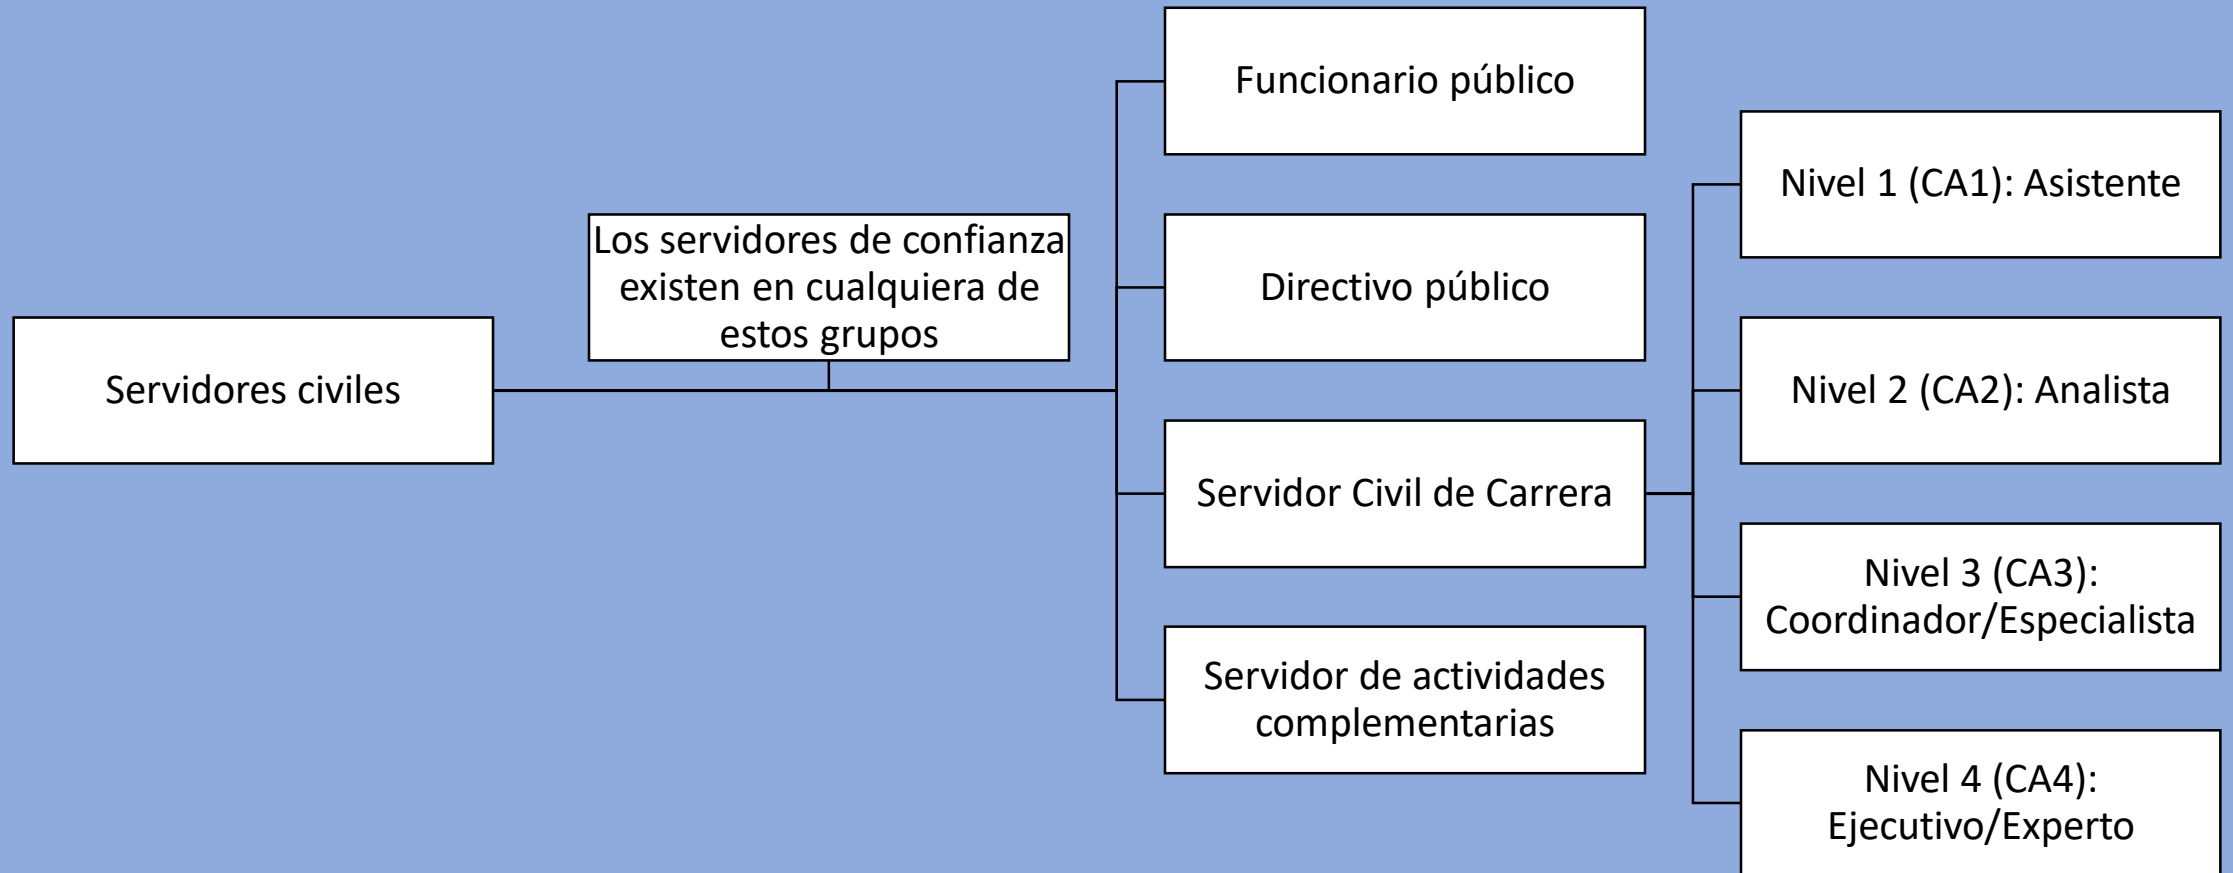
Servidores civiles

Los servidores de confianza existen en cualquiera de estos grupos

Funcionario público

Directivo público

Servidor Civil de Carrera

Servidor de actividades complementarias

Nivel 1 (CA1): Asistente

Nivel 2 (CA2): Analista

Nivel 3 (CA3): Coordinador/Especialista

Nivel 4 (CA4): Ejecutivo/Experto